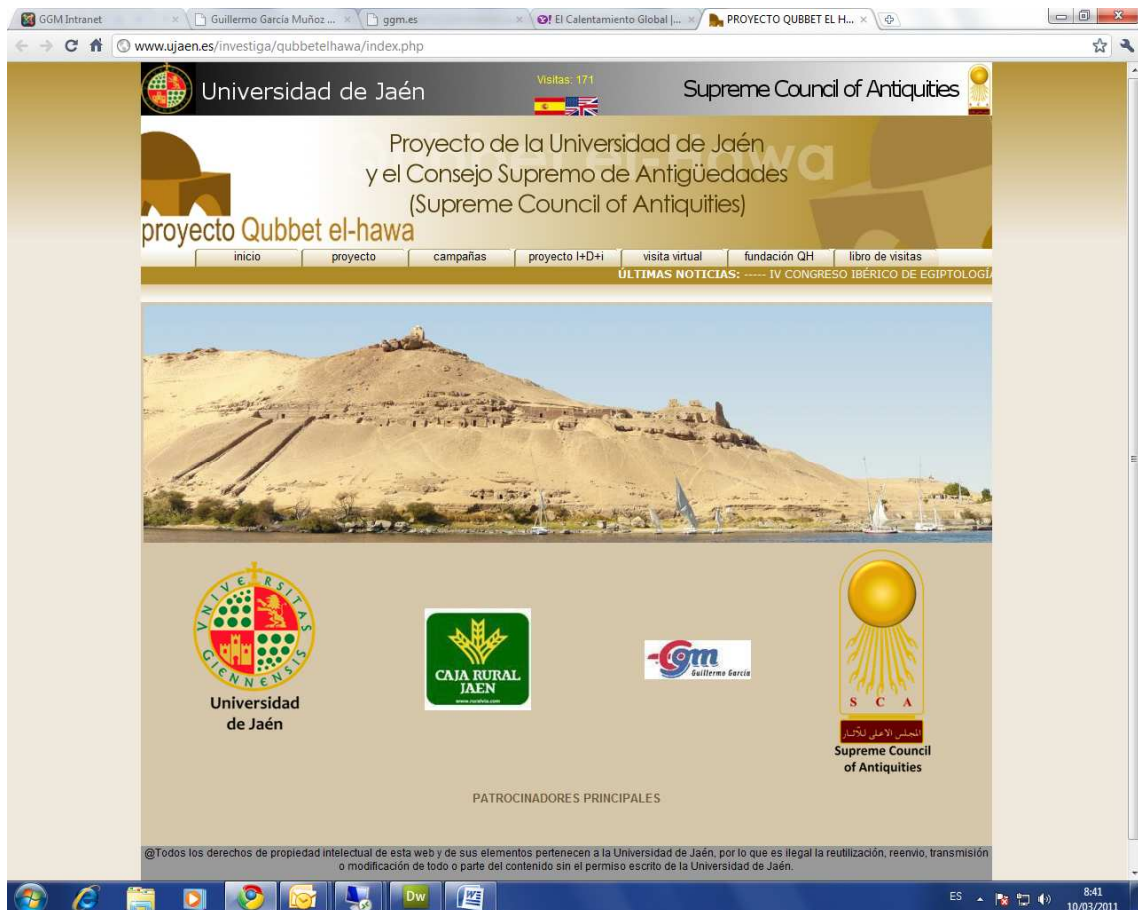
GGM Intranet | Guillermo García Muñoz ... | ggm.es | El Calentamiento Global |... | PROYECTO QUBBET EL H...

www.ujaen.es/investiga/qubbetelhawa/index.php

Universidad de Jaén

Visitas: 171

Supreme Council of Antiquities

Proyecto de la Universidad de Jaén y el Consejo Supremo de Antigüedades (Supreme Council of Antiquities)

Qubbet el-Hawa

proyecto Qubbet el-hawa

inicio | proyecto | campañas | proyecto I+D+i | visita virtual | fundación QH | libro de visitas

ÚLTIMAS NOTICIAS: ----- IV CONGRESO IBÉRICO DE EGIPTOLOGÍ

VNIVERSITAS GIENNENSIS

Universidad de Jaén

CAJA RURAL JAEN

www.ruralvia.com

ggm Guillermo García

S C A

المجلس الأعلى للآثار

Supreme Council of Antiquities

PATROCINADORES PRINCIPALES

@Todos los derechos de propiedad intelectual de esta web y de sus elementos pertenecen a la Universidad de Jaén, por lo que es ilegal la reutilización, reenvío, transmisión o modificación de todo o parte del contenido sin el permiso escrito de la Universidad de Jaén.

Dw

ES 8:41 10/03/2011